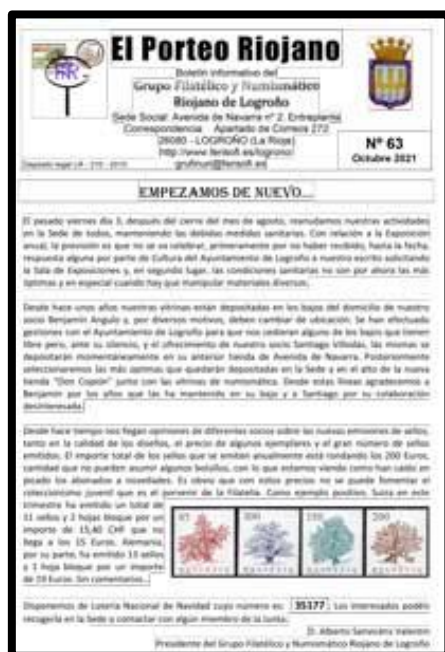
El Porteo Riojano

Boletín informativo del
Grupo Filatélico y Numismático
Riojano de Logroño
Sede Social: Avenida de Navarra nº 2. Entreplanta
Correspondencia: Apartado de Correos 272
26080 - LOGROÑO (La Rioja)
http://www.fenicell.es/logrono
grufinum@fenicell.es

Depósito legal LR - 210 - 2010

Nº 63
Octubre 2021

EMPEZAMOS DE NUEVO...

El pasado viernes día 3, después del cierre del mes de agosto, reanudamos nuestras actividades en la Sede de todos, manteniendo las debidas medidas sanitarias. Con relación a la Exposición anual, la previsión es que no se va celebrar, primeramente por no haber recibido, hasta la fecha, respuesta alguna por parte de Cultura del Ayuntamiento de Logroño a nuestro escrito solicitando la Sala de Exposiciones y, en segundo lugar, las condiciones sanitarias no son por ahora las más óptimas y en especial cuando hay que manipular materiales diversos.

Desde hace unos años nuestras vitrinas están depositadas en los bajos del domicilio de nuestro socio Benjamín Angulo y, por diversos motivos, deben cambiar de ubicación. Se han efectuado gestiones con el Ayuntamiento de Logroño para que nos cedieran alguno de los bajos que tienen libre pero, ante su silencio, y el ofrecimiento de nuestro socio Santiago Villoslada, las mismas se depositarán momentáneamente en su anterior tienda de Avenida de Navarra. Posteriormente seleccionaremos las más óptimas que quedarán depositadas en la Sede y en el ático de la nueva tienda "Don Copión" junto con las vitrinas de numismática. Desde estas líneas agradecemos a Benjamín por los años que las ha mantenido en su bajo y a Santiago por su colaboración desinteresada.

Desde hace tiempo nos llegan opiniones de diferentes socios sobre las nuevas emisiones de sellos, tanto en la calidad de los diseños, el precio de algunos ejemplares y el gran número de sellos emitidos. El importe total de los sellos que se emiten anualmente está rondando los 200 Euros, cantidad que no pueden asumir algunos bolsillos, con lo que estamos viendo como han caído en picado los abonados a novedades. Es obvio que con estos precios no se puede fomentar el coleccionismo juvenil que es el porvenir de la Filatelia. Como ejemplo posible, Suiza en este trimestre ha emitido un total de 11 sellos y 2 hojas bloque por un importe de 15,40 CHF que no llega a los 15 Euros. Alemania, por su parte, ha emitido 13 sellos y 1 hoja bloque por un importe de 19 Euros. Sin comentarios...

Disponemos de Lotería Nacional de Navidad cuyo número es: 35177. Los interesados podéis recogerla en la Sede o contactar con algún miembro de la Junta.

D. Alberto Sanvicens Valentín
Presidente del Grupo Filatélico y Numismático Riojano de Logroño